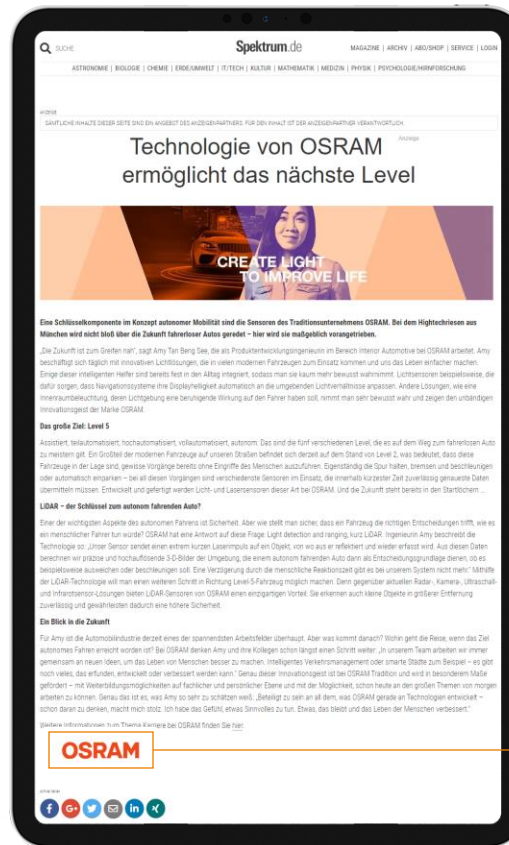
SUCHE

Spektrum.de

MAGAZINE | ARCHIV | ABO/SHOP | SERVICE | LOGIN

ASTRONOMIE | BIOLOGIE | CHEMIE | ERDE/UMWELT | IT/TECH | KULTUR | MATHEMATIK | MEDIZIN | PHYSIK | PSYCHOLOGIE/HIRNFORSCHUNG

Anzeige

SÄMTLICHE INHALTE DIESER SEITE SIND EIN ANGEBOT DES ANZEIGENPARTNERS. FÜR DEN INHALT IST DER ANZEIGENPARTNER VERANTWORTLICH

Technologie von OSRAM ermöglicht das nächste Level

Anzeige

CREATE LIGHT TO IMPROVE LIFE

Eine Schlüsselkomponente im Konzept autonomer Mobilität sind die Sensoren des Traditionsunternehmens OSRAM. Bei dem Hightechriesen aus München wird nicht bloß über die Zukunft fahrerloser Autos geredet – hier wird sie maßgeblich vorangetrieben.

„Die Zukunft ist zum Greifen nah", sagt Amy Tan Beng See, die als Produktentwicklungsingenieurin im Bereich Interior Automotive bei OSRAM arbeitet. Amy beschäftigt sich täglich mit innovativen Lichtlösungen, die in vielen modernen Fahrzeugen zum Einsatz kommen und uns das Leben einfacher machen. Einige dieser intelligenten Helfer sind bereits fest in den Alltag integriert, sodass man sie kaum mehr bewusst wahrnimmt. Lichtsensoren beispielsweise, die dafür sorgen, dass Navigationssysteme ihre Displayhelligkeit automatisch an die umgebenden Lichtverhältnisse anpassen. Andere Lösungen, wie eine Innenraumbeleuchtung, deren Lichtgebung eine beruhigende Wirkung auf den Fahrer haben soll, nimmt man sehr bewusst wahr und zeigen den unbändigen Innovationsgeist der Marke OSRAM.

Das große Ziel: Level 5

Assistiert, teilautomatisiert, hochautomatisiert, vollautomatisiert, autonom. Das sind die fünf verschiedenen Level, die es auf dem Weg zum fahrerlosen Auto zu meistern gilt. Ein Großteil der modernen Fahrzeuge auf unseren Straßen befindet sich derzeit auf dem Stand von Level 2, was bedeutet, dass diese Fahrzeuge in der Lage sind, gewisse Vorgänge bereits ohne Eingriffe des Menschen auszuführen. Eigenständig die Spur halten, bremsen und beschleunigen oder automatisch einparken – bei all diesen Vorgängen sind verschiedenste Sensoren im Einsatz, die innerhalb kürzester Zeit zuverlässig genaueste Daten übermitteln müssen. Entwickelt und gefertigt werden Licht- und Lasersensoren dieser Art bei OSRAM. Und die Zukunft steht bereits in den Startlöchern ...

LiDAR – der Schlüssel zum autonom fahrenden Auto?

Einer der wichtigsten Aspekte des autonomen Fahrens ist Sicherheit. Aber wie stellt man sicher, dass ein Fahrzeug die richtigen Entscheidungen trifft, wie es ein menschlicher Fahrer tun würde? OSRAM hat eine Antwort auf diese Frage: Light detection and ranging, kurz LiDAR. Ingenieurin Amy beschreibt die Technologie so: „Unser Sensor sendet einen extrem kurzen Laserimpuls auf ein Objekt, von wo aus er reflektiert und wieder erfasst wird. Aus diesen Daten berechnen wir präzise und hochauflösende 3-D-Bilder der Umgebung, die einem autonom fahrenden Auto dann als Entscheidungsgrundlage dienen, ob es beispielsweise ausweichen oder beschleunigen soll. Eine Verzögerung durch die menschliche Reaktionszeit gibt es bei unserem System nicht mehr." Mithilfe der LiDAR-Technologie will man einen weiteren Schritt in Richtung Level-5-Fahrzeug möglich machen. Denn gegenüber aktuellen Radar-, Kamera-, Ultraschall- und Infrarotsensor-Lösungen bieten LiDAR-Sensoren von OSRAM einen einzigartigen Vorteil: Sie erkennen auch kleine Objekte in größerer Entfernung zuverlässig und gewährleisten dadurch eine höhere Sicherheit.

Ein Blick in die Zukunft

Für Amy ist die Automobilindustrie derzeit eines der spannendsten Arbeitsfelder überhaupt. Aber was kommt danach? Wohin geht die Reise, wenn das Ziel autonomes Fahren erreicht worden ist? Bei OSRAM denken Amy und ihre Kollegen schon längst einen Schritt weiter. „In unserem Team arbeiten wir immer gemeinsam an neuen Ideen, um das Leben von Menschen besser zu machen. Intelligentes Verkehrsmanagement oder smarte Städte zum Beispiel – es gibt noch vieles, das erfunden, entwickelt oder verbessert werden kann." Genau dieser Innovationsgeist ist bei OSRAM Tradition und wird in besonderem Maße gefördert – mit Weiterbildungsmöglichkeiten auf fachlicher und persönlicher Ebene und mit der Möglichkeit, schon heute an den großen Themen von morgen arbeiten zu können. Genau das ist es, was Amy so sehr zu schätzen weiß. „Beteiligt zu sein an all dem, was OSRAM gerade an Technologien entwickelt – schon daran zu denken, macht mich stolz. Ich habe das Gefühl, etwas Sinnvolles zu tun. Etwas, das bleibt und das Leben der Menschen verbessert."

Weitere Informationen zum Thema Karriere bei OSRAM finden Sie hier.

OSRAM

Artikel teilen